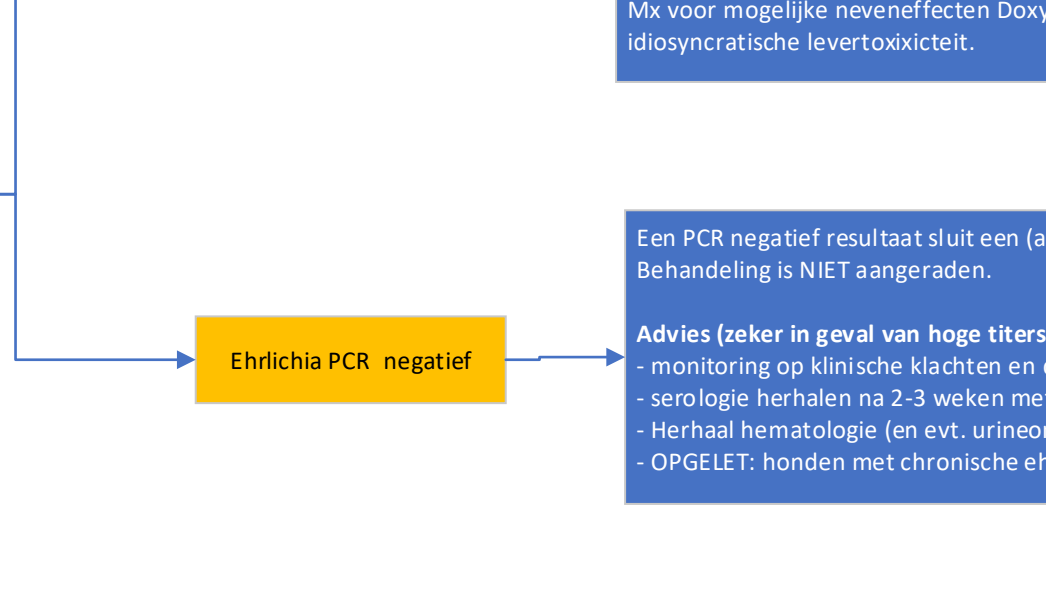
Mx voor mogelijke neveneffecten Doxy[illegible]
idiosyncratische levertoxixciteit.

Ehrlichia PCR negatief

Een PCR negatief resultaat sluit een (a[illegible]
Behandeling is NIET aangeraden.

**Advies (zeker in geval van hoge titers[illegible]**
- monitoring op klinische klachten en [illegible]
- serologie herhalen na 2-3 weken me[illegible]
- Herhaal hematologie (en evt. urineo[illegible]
- OPGELET: honden met chronische eh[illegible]